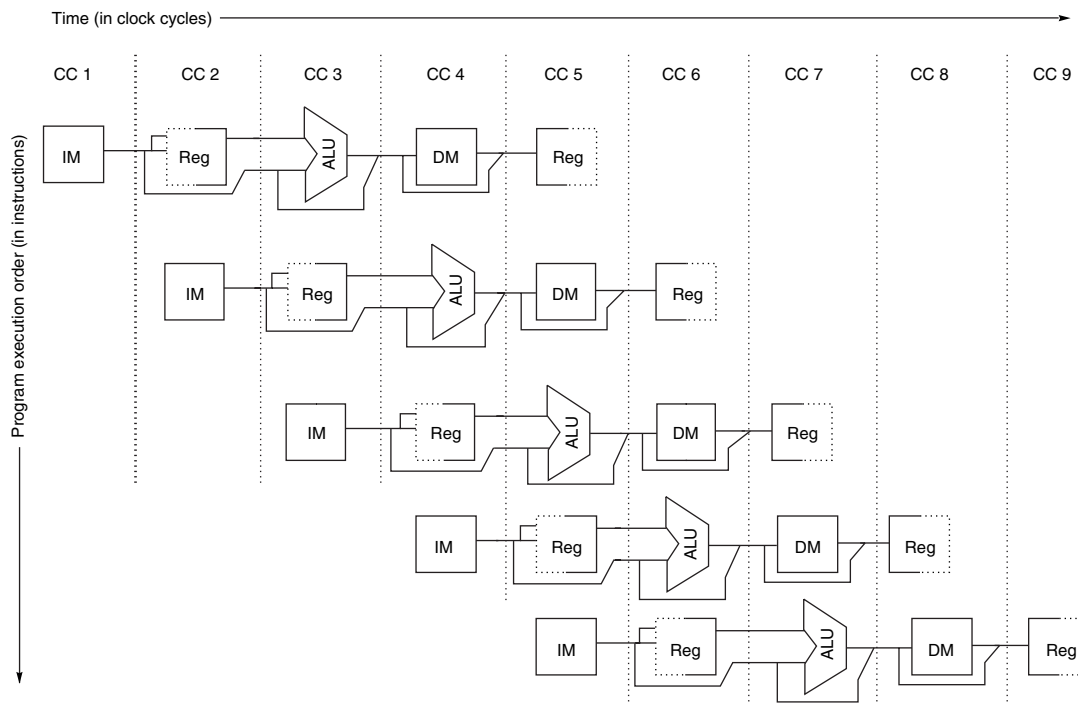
Time (in clock cycles)

CC 1 CC 2 CC 3 CC 4 CC 5 CC 6 CC 7 CC 8 CC 9

Program execution order (in instructions)

IM Reg ALU DM Reg

IM Reg ALU DM Reg

IM Reg ALU DM Reg

IM Reg ALU DM Reg

IM Reg ALU DM Reg